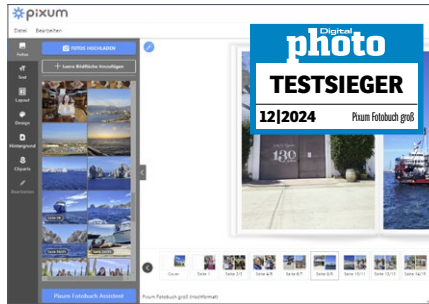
pixum

Datei Bearbeiten

Fotos
Text
Layout
Design
Hintergrund
Cliparts

FOTOS HOCHLADEN
+ Leere Bildfläche hinzufügen

Digital
photo
TESTSIEGER
12|2024
Pixum Fotobuch groß

130

Cover
Seite 1
Seite 2/3
Seite 4/5
Seite 6/7
Seite 8/9
Seite 10/11
Seite 12/13
Seite 14/15

Pixum Fotobuch Ansicht
Pixum Fotobuch groß (Hochformat)